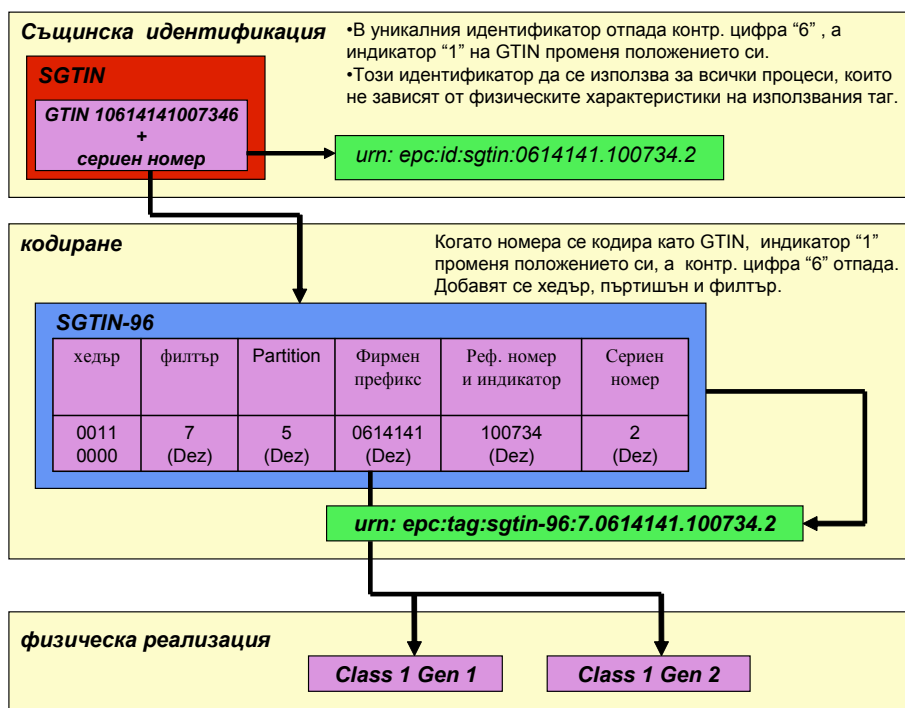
Същинска идентификация

•В уникалния идентификатор отпада контр. цифра "6" , а индикатор "1" на GTIN променя положението си.
•Този идентификатор да се използва за всички процеси, които не зависят от физическите характеристики на използвания таг.

SGTIN

GTIN 10614141007346
+
сериен номер

urn: epc:id:sgtin:0614141.100734.2

кодиране

Когато номера се кодира като GTIN, индикатор "1" променя положението си, а контр. цифра "6" отпада. Добавят се хедър, пъртишън и филтър.

SGTIN-96

| хедър | филтър | Partition | Фирмен префикс | Реф. номер и индикатор | Сериен номер |
|---|---|---|---|---|---|
| 0011 0000 | 7 (Dez) | 5 (Dez) | 0614141 (Dez) | 100734 (Dez) | 2 (Dez) |

urn: epc:tag:sgtin-96:7.0614141.100734.2

физическа реализация

Class 1 Gen 1

Class 1 Gen 2